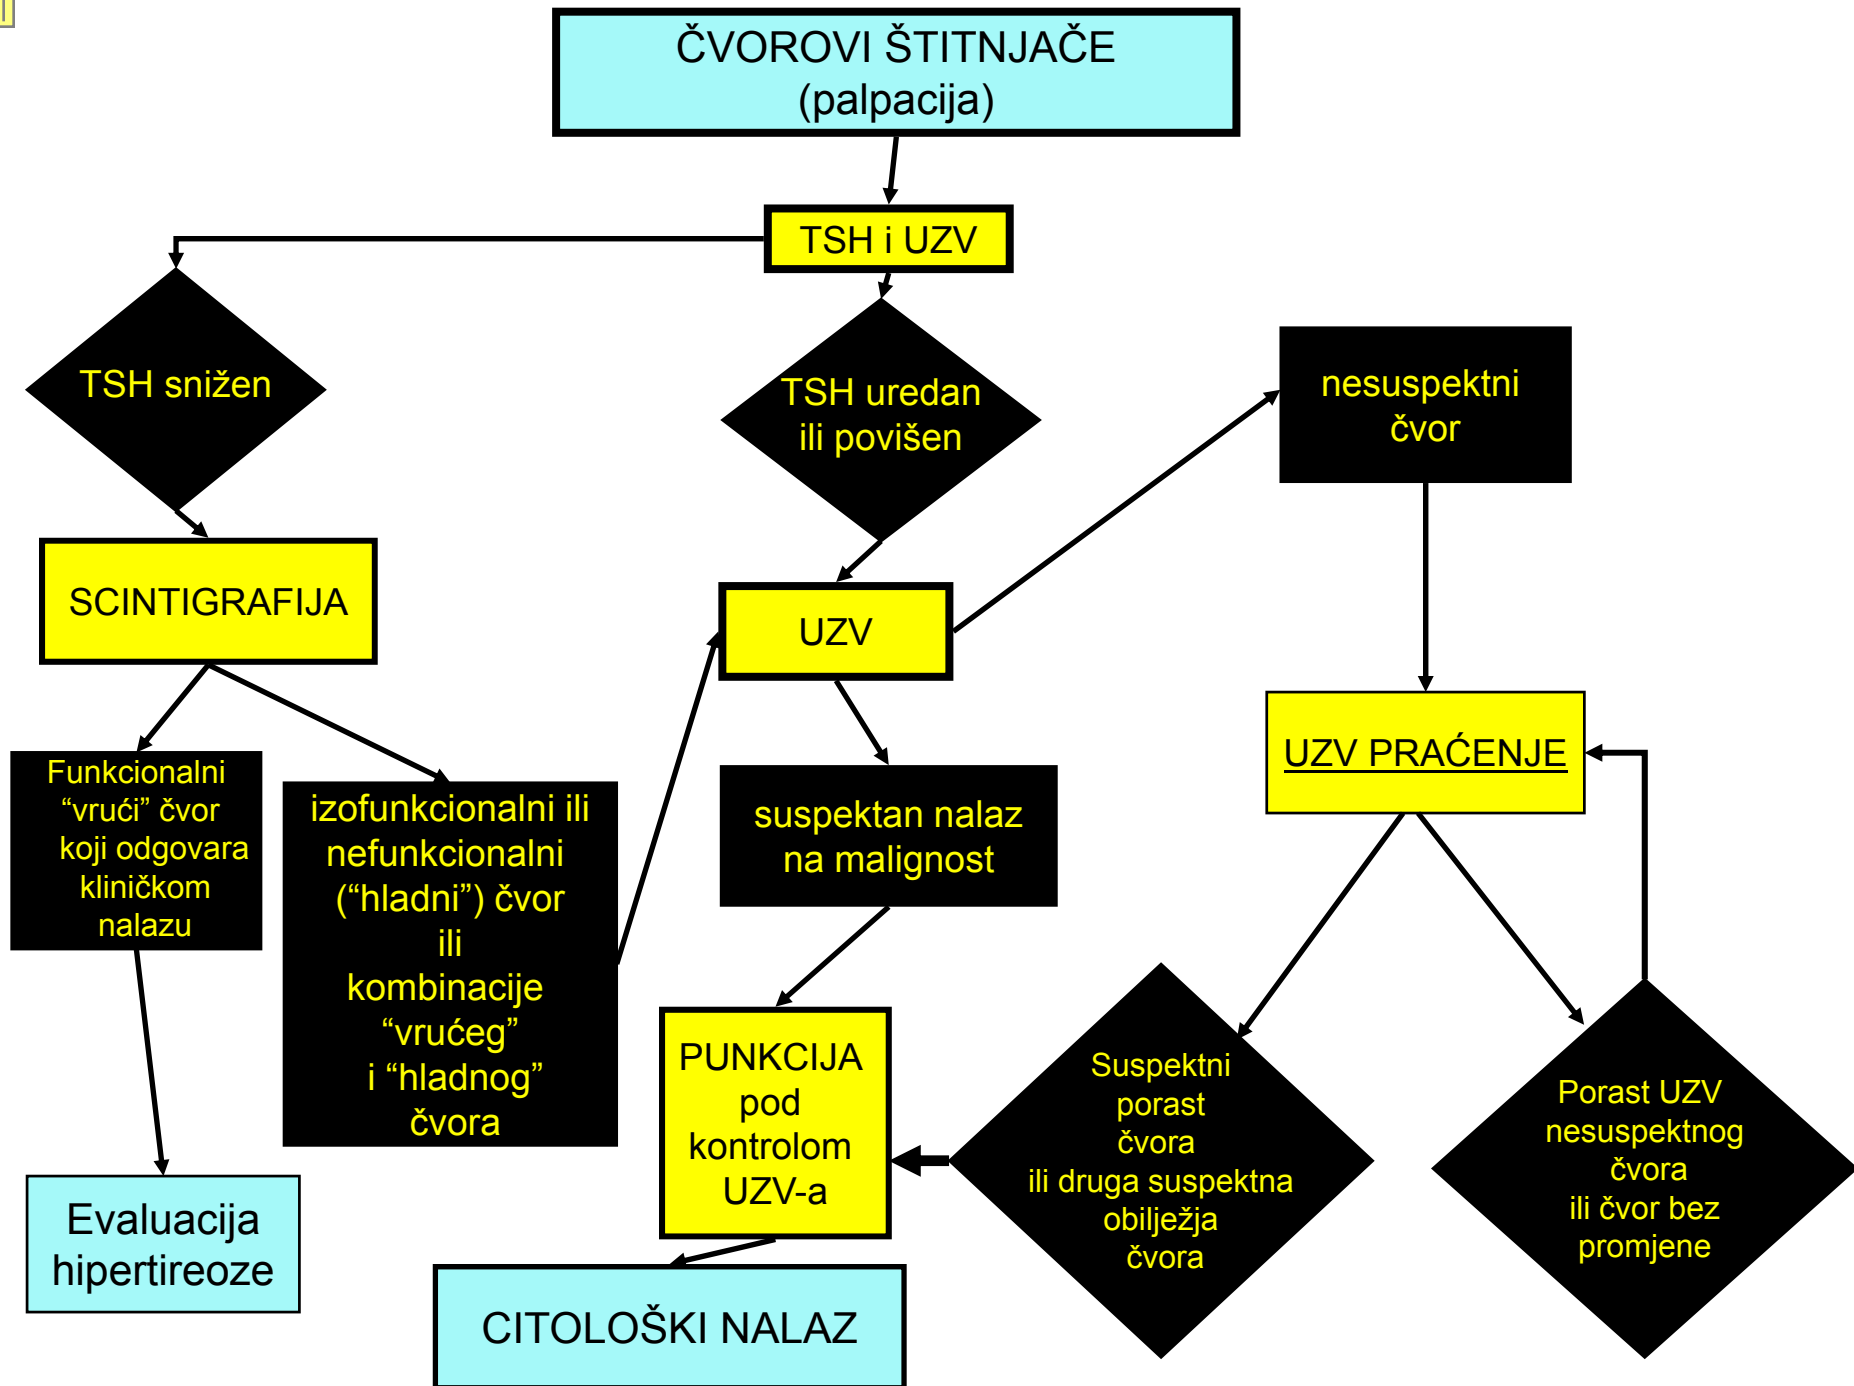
ČVOROVI ŠTITNJAČE
(palpacija)

TSH i UZV

TSH snižen

TSH uredan ili povišen

nesuspektni čvor

SCINTIGRAFIJA

UZV

UZV PRAĆENJE

Funkcionalni "vrući" čvor koji odgovara kliničkom nalazu

izofunkcionalni ili nefunkcionalni ("hladni") čvor ili kombinacije "vrućeg" i "hladnog" čvora

suspektan nalaz na malignost

PUNKCIJA pod kontrolom UZV-a

Suspektni porast čvora ili druga suspektna obilježja čvora

Porast UZV nesuspektnog čvora ili čvor bez promjene

Evaluacija hipertireoze

CITOLOŠKI NALAZ